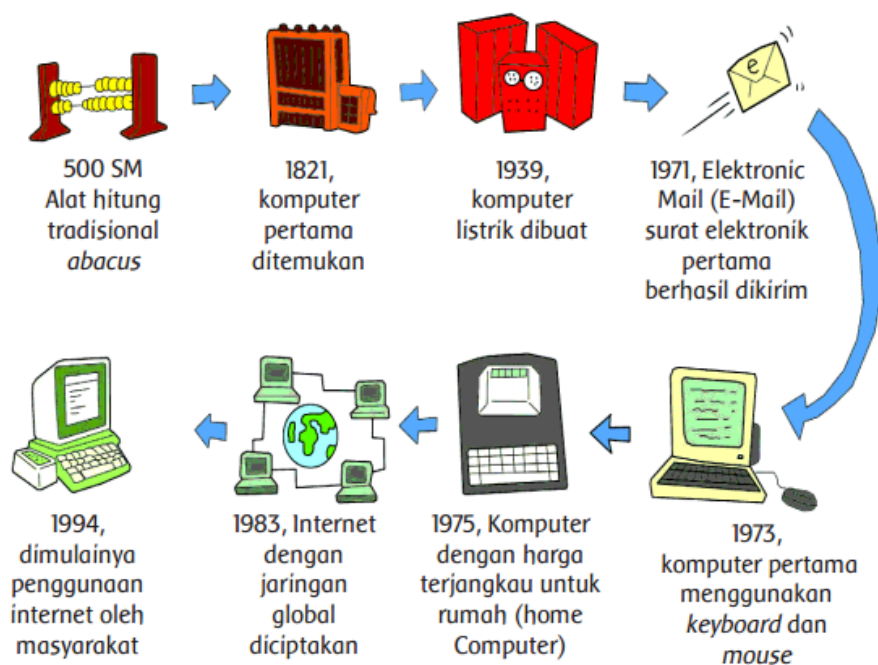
500 SM
Alat hitung tradisional *abacus*

1821, komputer pertama ditemukan

1939, komputer listrik dibuat

e

1971, Elektronic Mail (E-Mail) surat elektronik pertama berhasil dikirim

1973, komputer pertama menggunakan *keyboard* dan *mouse*

1975, Komputer dengan harga terjangkau untuk rumah (home Computer)

1983, Internet dengan jaringan global diciptakan

1994, dimulainya penggunaan internet oleh masyarakat